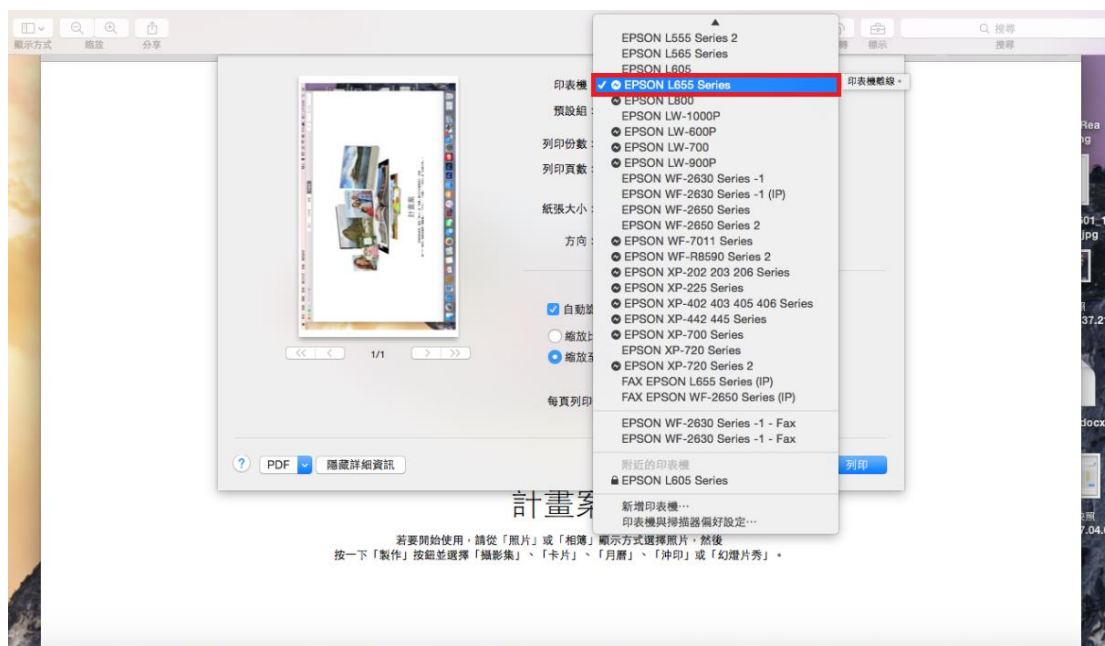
顯示方式 縮放 分享
標示 搜尋
搜尋

印表機
預設組
列印份數
列印頁數
紙張大小
方向
自動旋
縮放比
縮放至
每頁列印

1/1

EPSON L555 Series 2
EPSON L565 Series
EPSON L605
✓ EPSON L655 Series
EPSON L800
EPSON LW-1000P
EPSON LW-600P
EPSON LW-700
EPSON LW-900P
EPSON WF-2630 Series -1
EPSON WF-2630 Series -1 (IP)
EPSON WF-2650 Series
EPSON WF-2650 Series 2
EPSON WF-7011 Series
EPSON WF-R8590 Series 2
EPSON XP-202 203 206 Series
EPSON XP-225 Series
EPSON XP-402 403 405 406 Series
EPSON XP-442 445 Series
EPSON XP-700 Series
EPSON XP-720 Series
EPSON XP-720 Series 2
FAX EPSON L655 Series (IP)
FAX EPSON WF-2650 Series (IP)
EPSON WF-2630 Series -1 - Fax
EPSON WF-2630 Series -1 - Fax
附近的印表機
EPSON L605 Series
新增印表機⋯
印表機與掃描器偏好設定⋯

印表機離線

? PDF 隱藏詳細資訊
列印

計畫案

若要開始使用，請從「照片」或「相簿」顯示方式選擇照片，然後
按一下「製作」按鈕並選擇「攝影集」、「卡片」、「月曆」、「沖印」或「幻燈片秀」。

Rea
ng
01_1
jpg
照
37.2
docx
照
7.04.